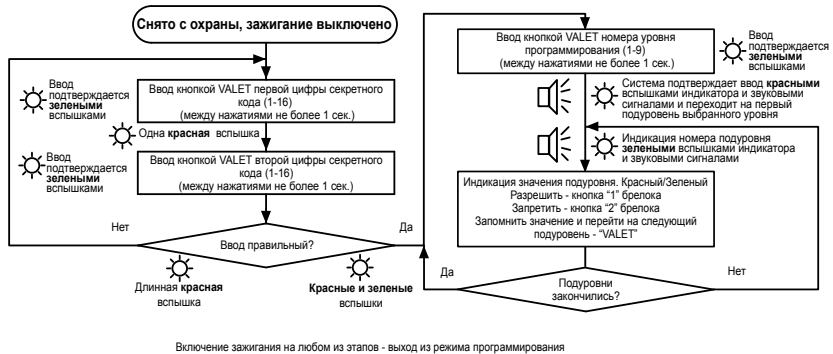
Снято с охраны, зажигание выключено

Ввод подтверждается зелеными вспышками

Ввод кнопкой VALET первой цифры секретного кода (1-16) (между нажатиями не более 1 сек.)

Одна красная вспышка

Ввод подтверждается зелеными вспышками

Ввод кнопкой VALET второй цифры секретного кода (1-16) (между нажатиями не более 1 сек.)

Нет

Ввод правильный?

Да

Длинная красная вспышка

Красные и зеленые вспышки

Ввод кнопкой VALET номера уровня программирования (1-9) (между нажатиями не более 1 сек.)

Ввод подтверждается зелеными вспышками

Система подтверждает ввод красными вспышками индикатора и звуковыми сигналами и переходит на первый подуровень выбранного уровня

Индикация номера подуровня зелеными вспышками индикатора и звуковыми сигналами

Индикация значения подуровня. Красный/Зеленый
Разрешить - кнопка "1" брелока
Запретить - кнопка "2" брелока
Запомнить значение и перейти на следующий подуровень - "VALET"

Да

Нет

Подуровни закончились?

Включение зажигания на любом из этапов - выход из режима программирования